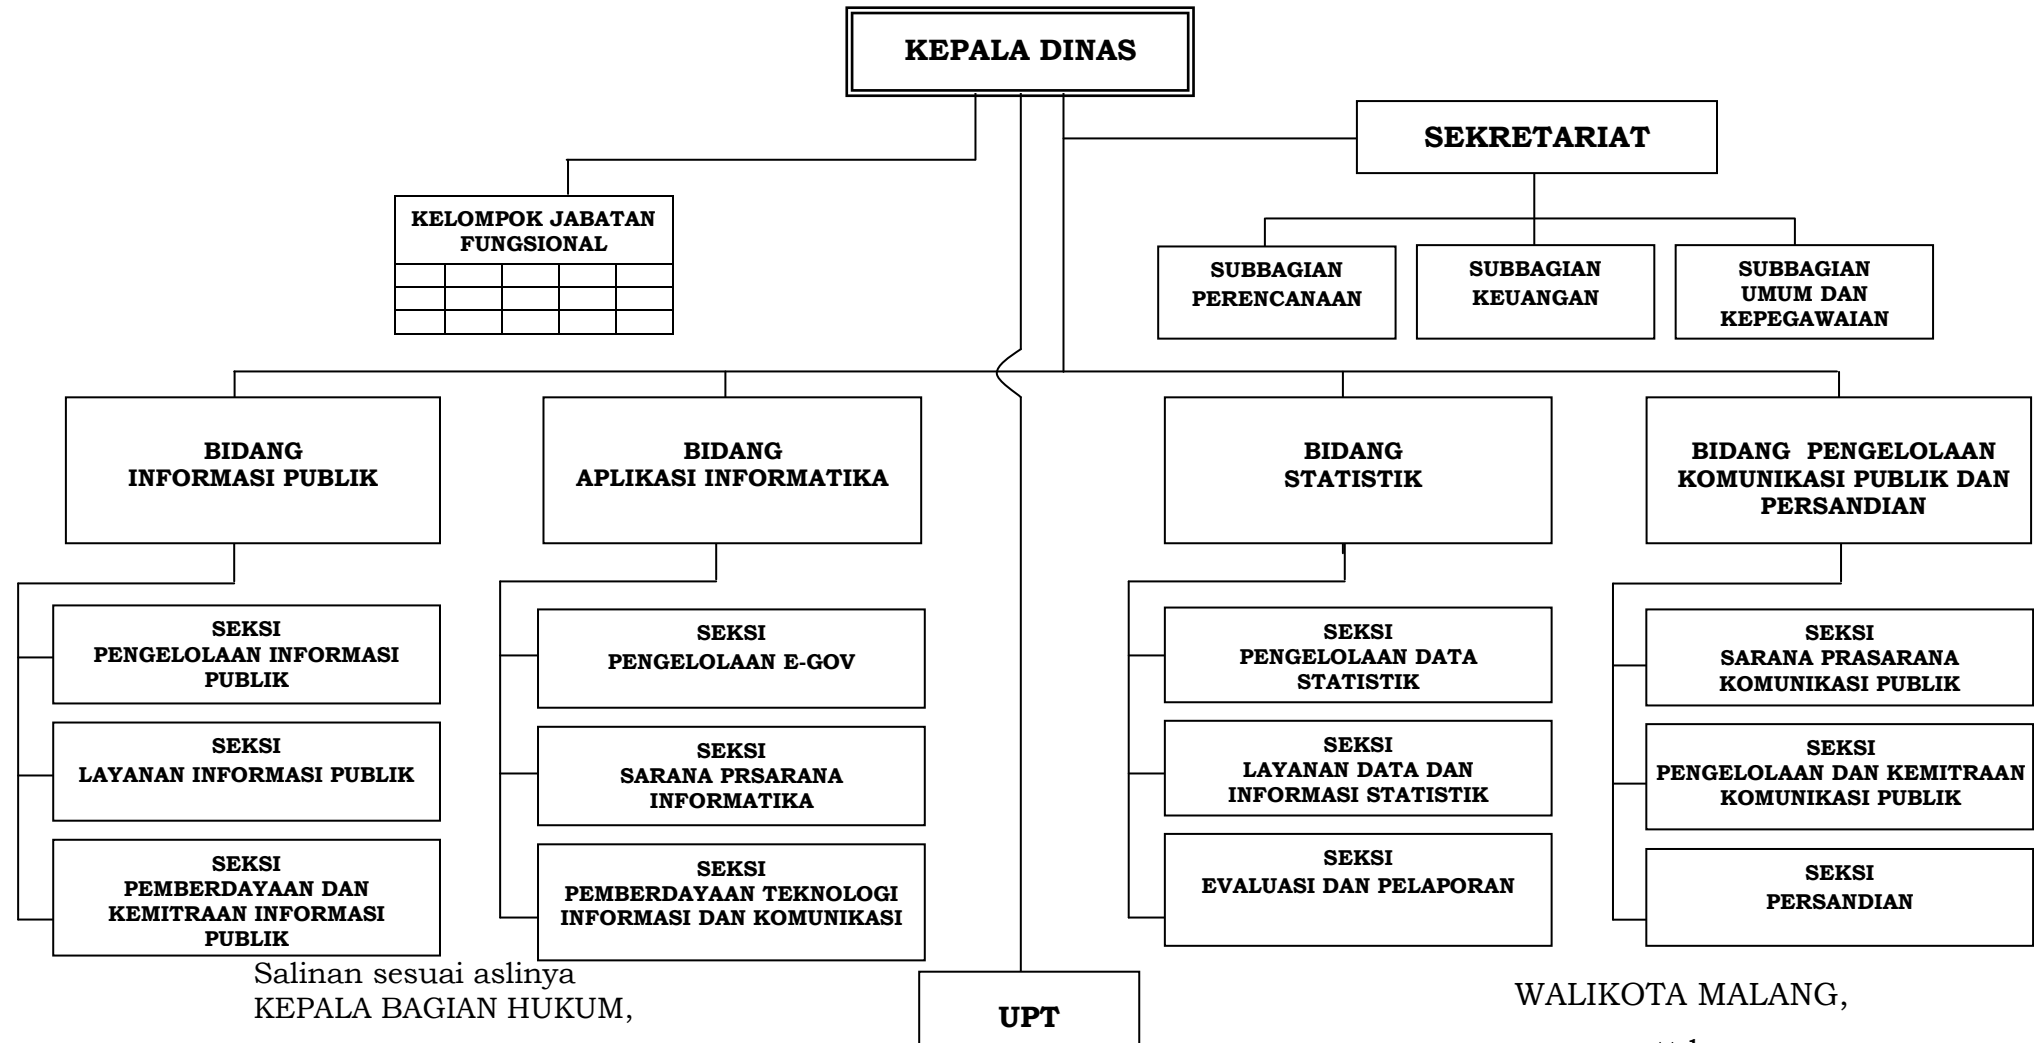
KEPALA DINAS

KELOMPOK JABATAN FUNGSIONAL

SEKRETARIAT

SUBBAGIAN PERENCANAAN

SUBBAGIAN KEUANGAN

SUBBAGIAN UMUM DAN KEPEGAWAIAN

BIDANG INFORMASI PUBLIK

SEKSI PENGELOLAAN INFORMASI PUBLIK

SEKSI LAYANAN INFORMASI PUBLIK

SEKSI PEMBERDAYAAN DAN KEMITRAAN INFORMASI PUBLIK

BIDANG APLIKASI INFORMATIKA

SEKSI PENGELOLAAN E-GOV

SEKSI SARANA PRSARANA INFORMATIKA

SEKSI PEMBERDAYAAN TEKNOLOGI INFORMASI DAN KOMUNIKASI

BIDANG STATISTIK

SEKSI PENGELOLAAN DATA STATISTIK

SEKSI LAYANAN DATA DAN INFORMASI STATISTIK

SEKSI EVALUASI DAN PELAPORAN

BIDANG PENGELOLAAN KOMUNIKASI PUBLIK DAN PERSANDIAN

SEKSI SARANA PRASARANA KOMUNIKASI PUBLIK

SEKSI PENGELOLAAN DAN KEMITRAAN KOMUNIKASI PUBLIK

SEKSI PERSANDIAN

UPT

Salinan sesuai aslinya
KEPALA BAGIAN HUKUM,

WALIKOTA MALANG,

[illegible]